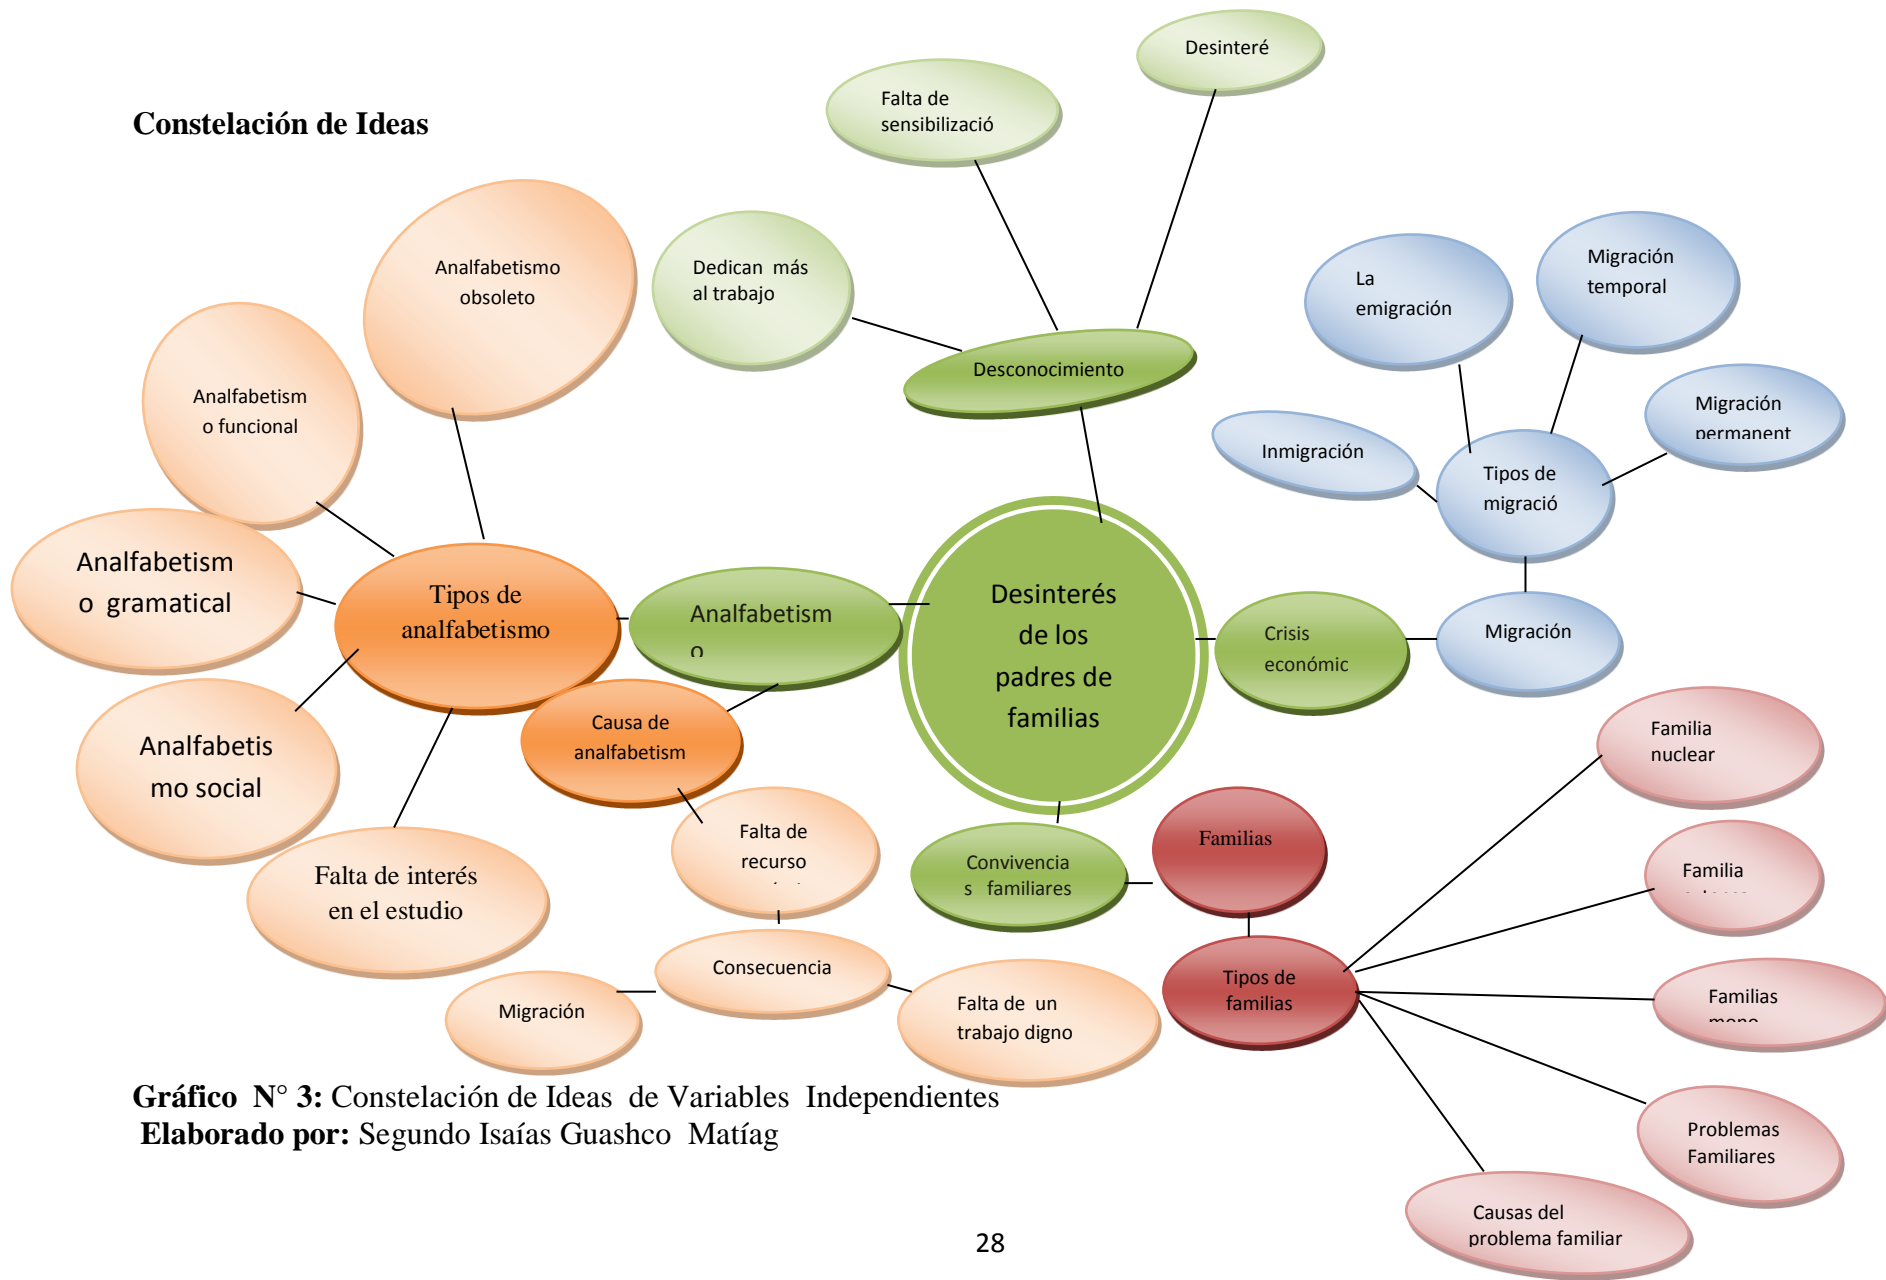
Constelación de Ideas

Desinteré

Falta de sensibilizació

Analfabetismo obsoleto

Dedican más al trabajo

Desconocimiento

La emigración

Migración temporal

Analfabetismo funcional

Migración permanent

Inmigración

Tipos de migració

Analfabetismo gramatical

Tipos de analfabetismo

Analfabetismo

Desinterés de los padres de familias

Crisis económic

Migración

Analfabetismo social

Causa de analfabetism

Familia nuclear

Falta de recurso

Convivencias familiares

Familias

Familia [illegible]

Falta de interés en el estudio

Consecuencia

Tipos de familias

Familias mono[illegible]

Migración

Falta de un trabajo digno

Gráfico N° 3: Constelación de Ideas de Variables Independientes
Elaborado por: Segundo Isaías Guashco Matíag

Problemas Familiares

Causas del problema familiar

28